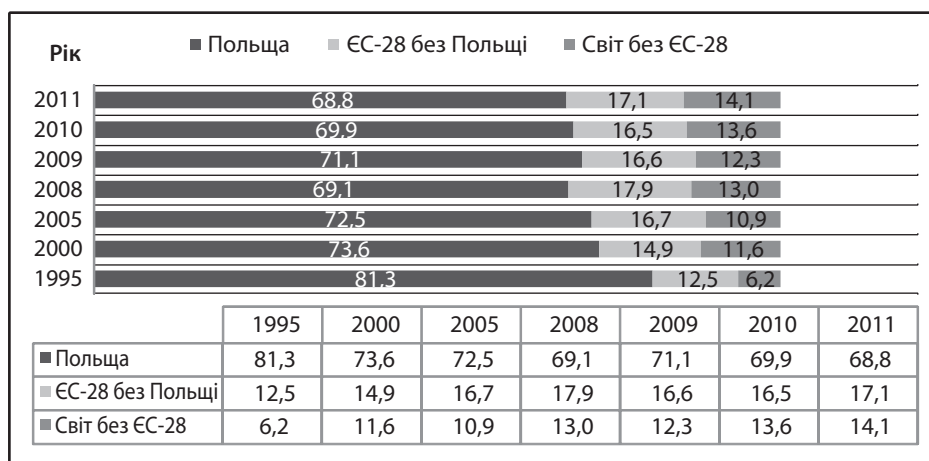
Рік

■ Польща ■ ЄС-28 без Польщі ■ Світ без ЄС-28

2011 68.8 17,1 14,1
2010 69.9 16,5 13,6
2009 71,1 16,6 12,3
2008 69,1 17,9 13,0
2005 72,5 16,7 10,9
2000 73,6 14,9 11,6
1995 81,3 12,5 6,2

| | 1995 | 2000 | 2005 | 2008 | 2009 | 2010 | 2011 |
|---|---|---|---|---|---|---|---|
| ■ Польща | 81,3 | 73,6 | 72,5 | 69,1 | 71,1 | 69,9 | 68,8 |
| ■ ЄС-28 без Польщі | 12,5 | 14,9 | 16,7 | 17,9 | 16,6 | 16,5 | 17,1 |
| ■ Світ без ЄС-28 | 6,2 | 11,6 | 10,9 | 13,0 | 12,3 | 13,6 | 14,1 |